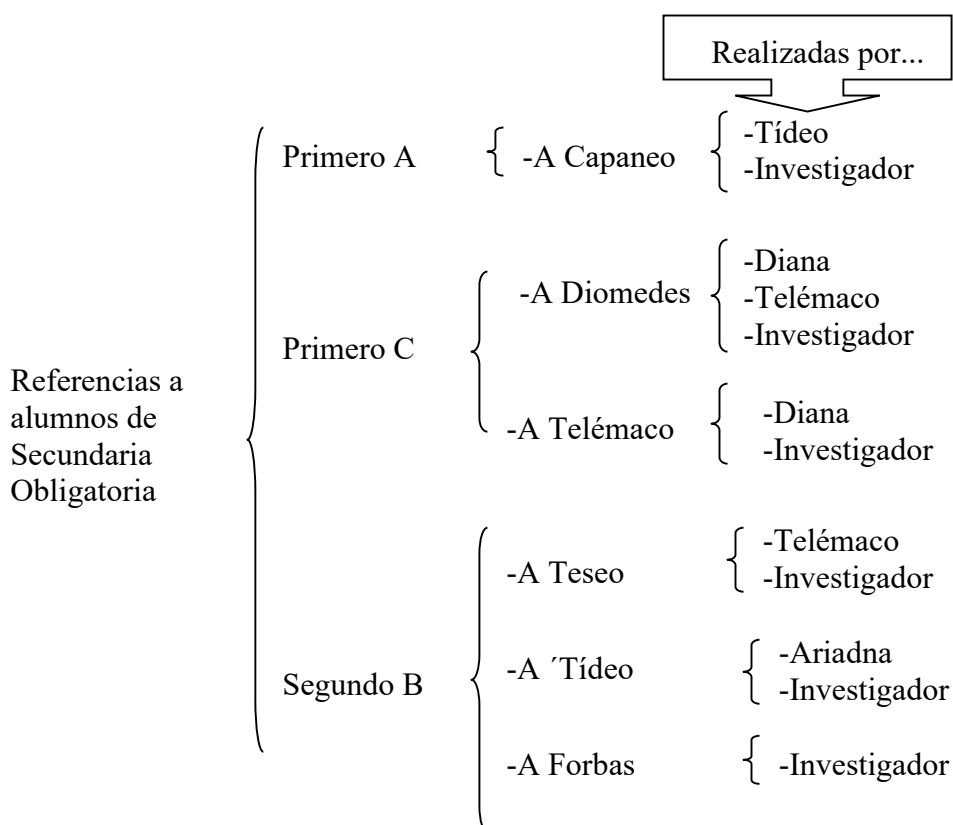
Realizadas por...

Referencias a alumnos de Secundaria Obligatoria

Primero A
-A Capaneo
-Tídeo
-Investigador

Primero C
-A Diomedes
-Diana
-Telémaco
-Investigador

-A Telémaco
-Diana
-Investigador

Segundo B
-A Teseo
-Telémaco
-Investigador

-A ´Tídeo
-Ariadna
-Investigador

-A Forbas
-Investigador